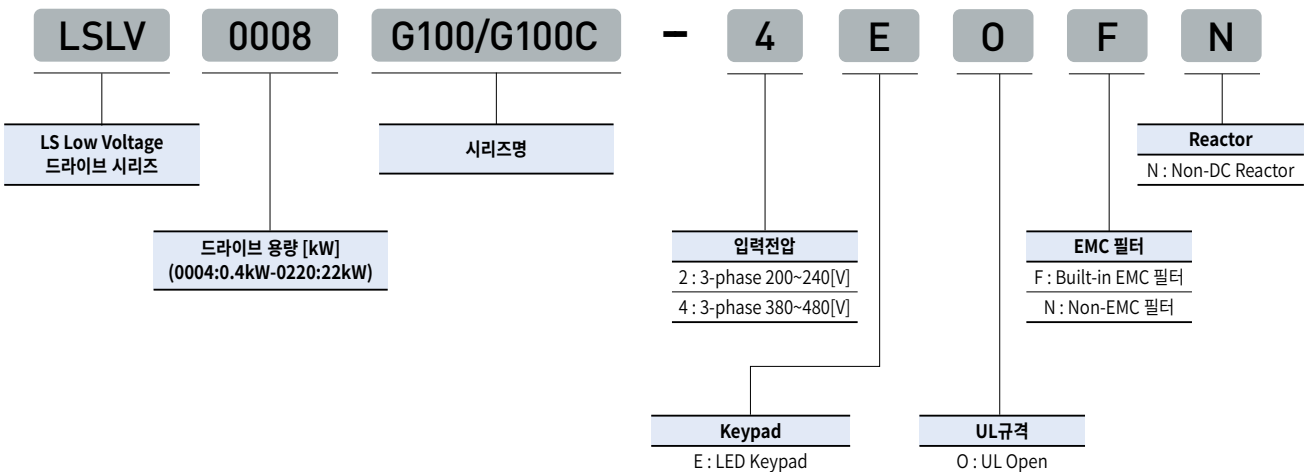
LSLV 0008 G100/G100C - 4 E O F N

LS Low Voltage
드라이브 시리즈

드라이브 용량 [kW]
(0004:0.4kW-0220:22kW)

시리즈명

입력전압
2 : 3-phase 200~240[V]
4 : 3-phase 380~480[V]

Keypad
E : LED Keypad

UL규격
O : UL Open

EMC 필터
F : Built-in EMC 필터
N : Non-EMC 필터

Reactor
N : Non-DC Reactor